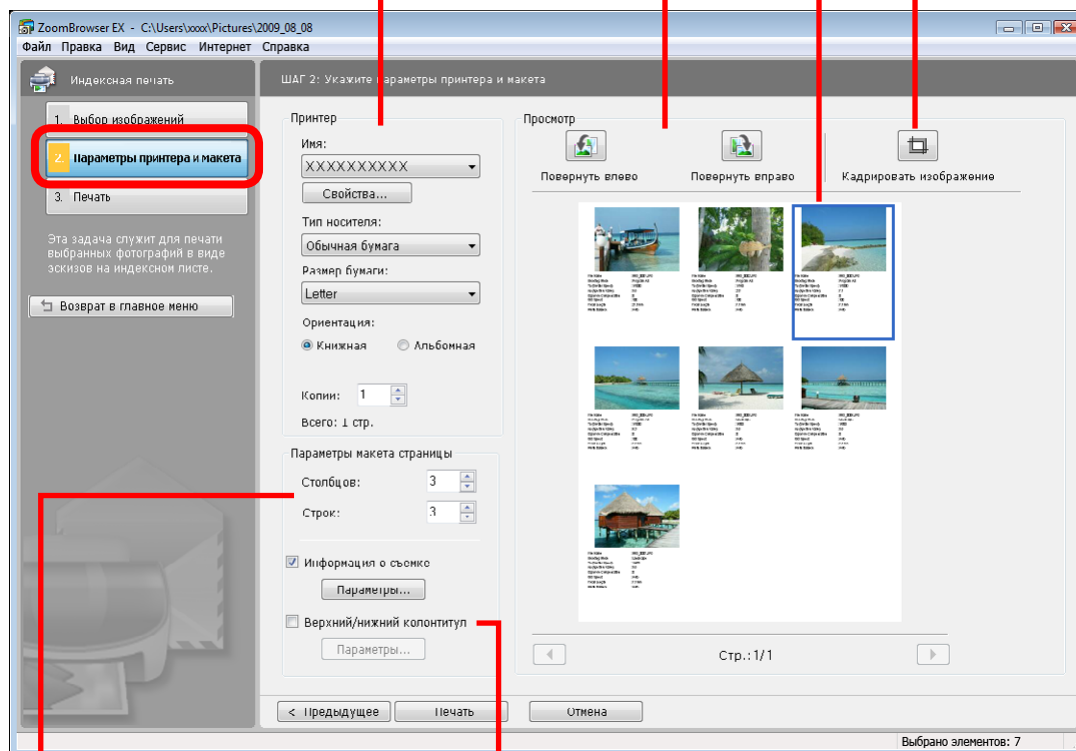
ZoomBrowser EX - C:\Users\xxxx\Pictures\2009_08_08

Файл Правка Вид Сервис Интернет Справка

Индексная печать

ШАГ 2: Укажите параметры принтера и макета

1. Выбор изображений

2. Параметры принтера и макета

3. Печать

Эта задача служит для печати выбранных фотографий в виде эскизов на индексном листе.

Возврат в главное меню

Принтер

Имя:

XXXXXXXXXX

Свойства...

Тип носителя:

Обычная бумага

Размер бумаги:

Letter

Ориентация:

Книжная

Альбомная

Копии: 1

Всего: 1 стр.

Параметры макета страницы

Столбцов: 3

Строк: 3

Информация о съемке

Параметры...

Верхний/нижний колонтитул

Параметры...

Просмотр

Повернуть влево

Повернуть вправо

Кадрировать изображение

Стр.: 1/1

< Предыдущее

Печать

Отмена

Выбрано элементов: 7